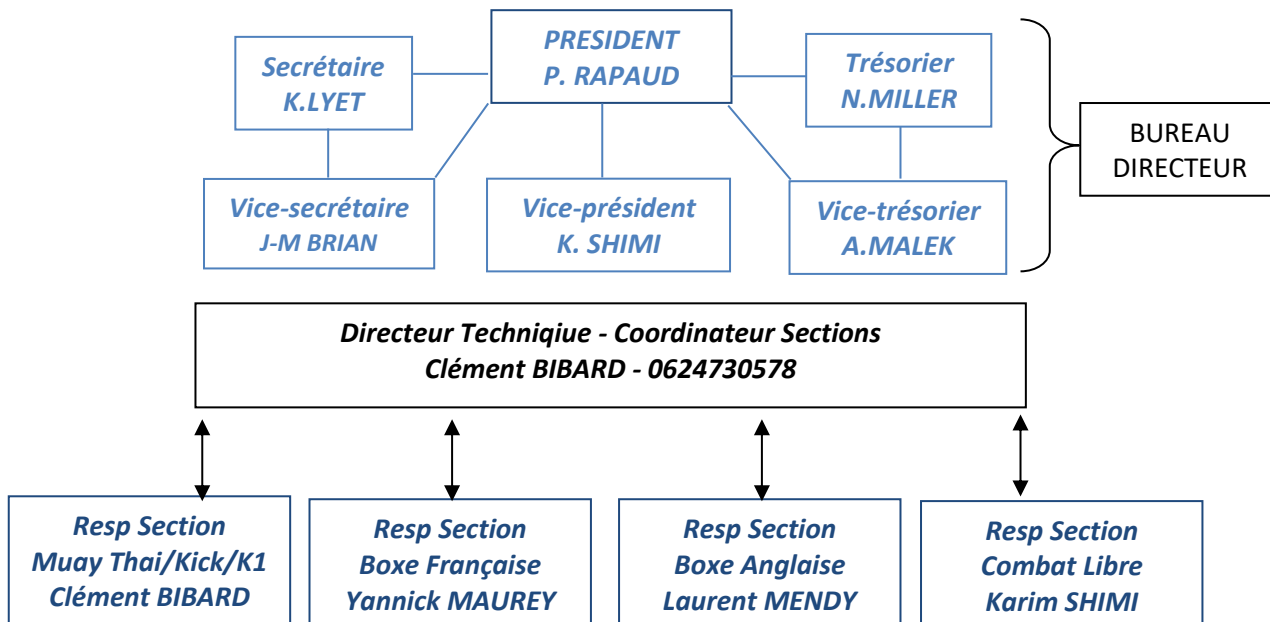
PRESIDENT
P. RAPAUD

Secrétaire
K.LYET

Trésorier
N.MILLER

BUREAU DIRECTEUR

Vice-secrétaire
J-M BRIAN

Vice-président
K. SHIMI

Vice-trésorier
A.MALEK

Directeur Technique - Coordinateur Sections
Clément BIBARD - 0624730578

Resp Section
Muay Thai/Kick/K1
Clément BIBARD

Resp Section
Boxe Française
Yannick MAUREY

Resp Section
Boxe Anglaise
Laurent MENDY

Resp Section
Combat Libre
Karim SHIMI